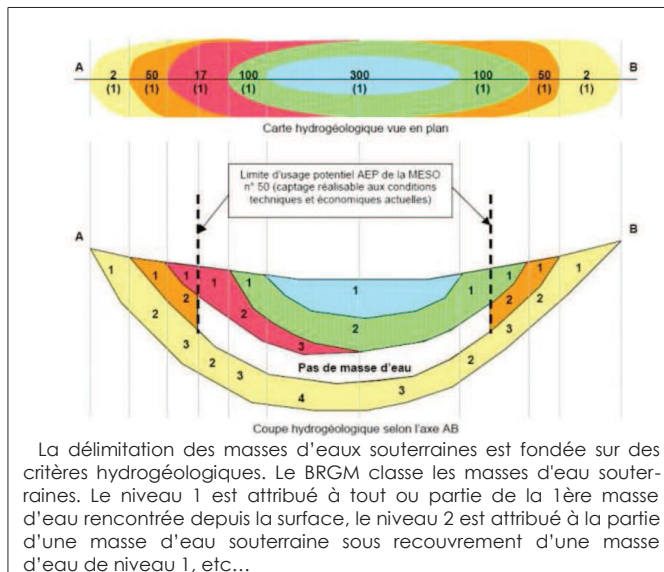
A B

2 (1) 50 (1) 17 (1) 100 (1) 300 (1) 100 (1) 50 (1) 2 (1)

Carte hydrogéologique vue en plan

Limite d'usage potentiel AEP de la MESO n° 50 (captage réalisable aux conditions techniques et économiques actuelles)

A B

1 1 1 1 1 1 1 1
2 2 2 2 2 2
3 3 3 3 3
2 3 3 2
4

Pas de masse d'eau

Coupe hydrogéologique selon l'axe AB

La délimitation des masses d'eaux souterraines est fondée sur des critères hydrogéologiques. Le BRGM classe les masses d'eau souterraines. Le niveau 1 est attribué à tout ou partie de la 1ère masse d'eau rencontrée depuis la surface, le niveau 2 est attribué à la partie d'une masse d'eau souterraine sous recouvrement d'une masse d'eau de niveau 1, etc…